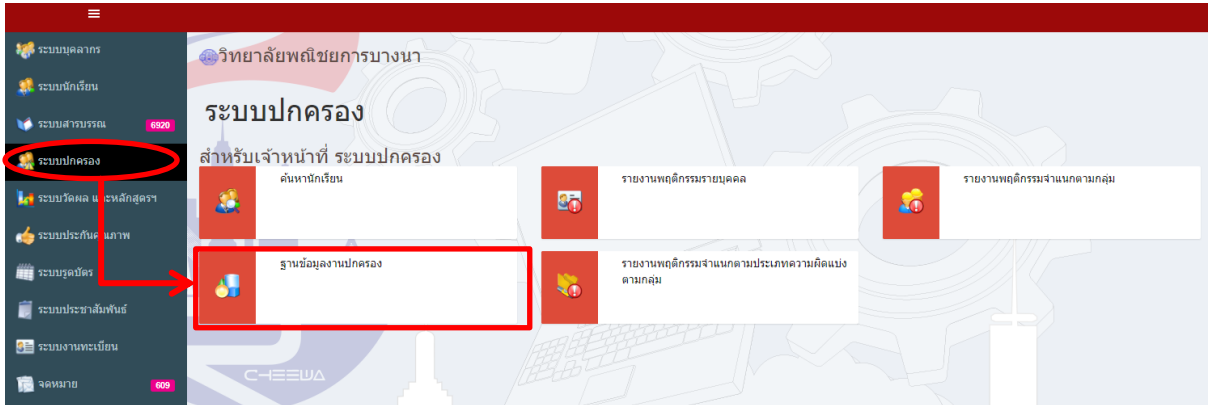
≡

ระบบบุคลากร
ระบบนักเรียน
ระบบสารบรรณ 6920
ระบบปกครอง
ระบบวัดผล และหลักสูตรฯ
ระบบประกันคุณภาพ
ระบบรูดบัตร
ระบบประชาสัมพันธ์
ระบบงานทะเบียน
จดหมาย 609

วิทยาลัยพณิชยการบางนา

ระบบปกครอง

สำหรับเจ้าหน้าที่ ระบบปกครอง

ค้นหานักเรียน

รายงานพฤติกรรมรายบุคคล

รายงานพฤติกรรมจำแนกตามกลุ่ม

ฐานข้อมูลงานปกครอง

รายงานพฤติกรรมจำแนกตามประเภทความผิดแบ่งตามกลุ่ม

CHEEWA